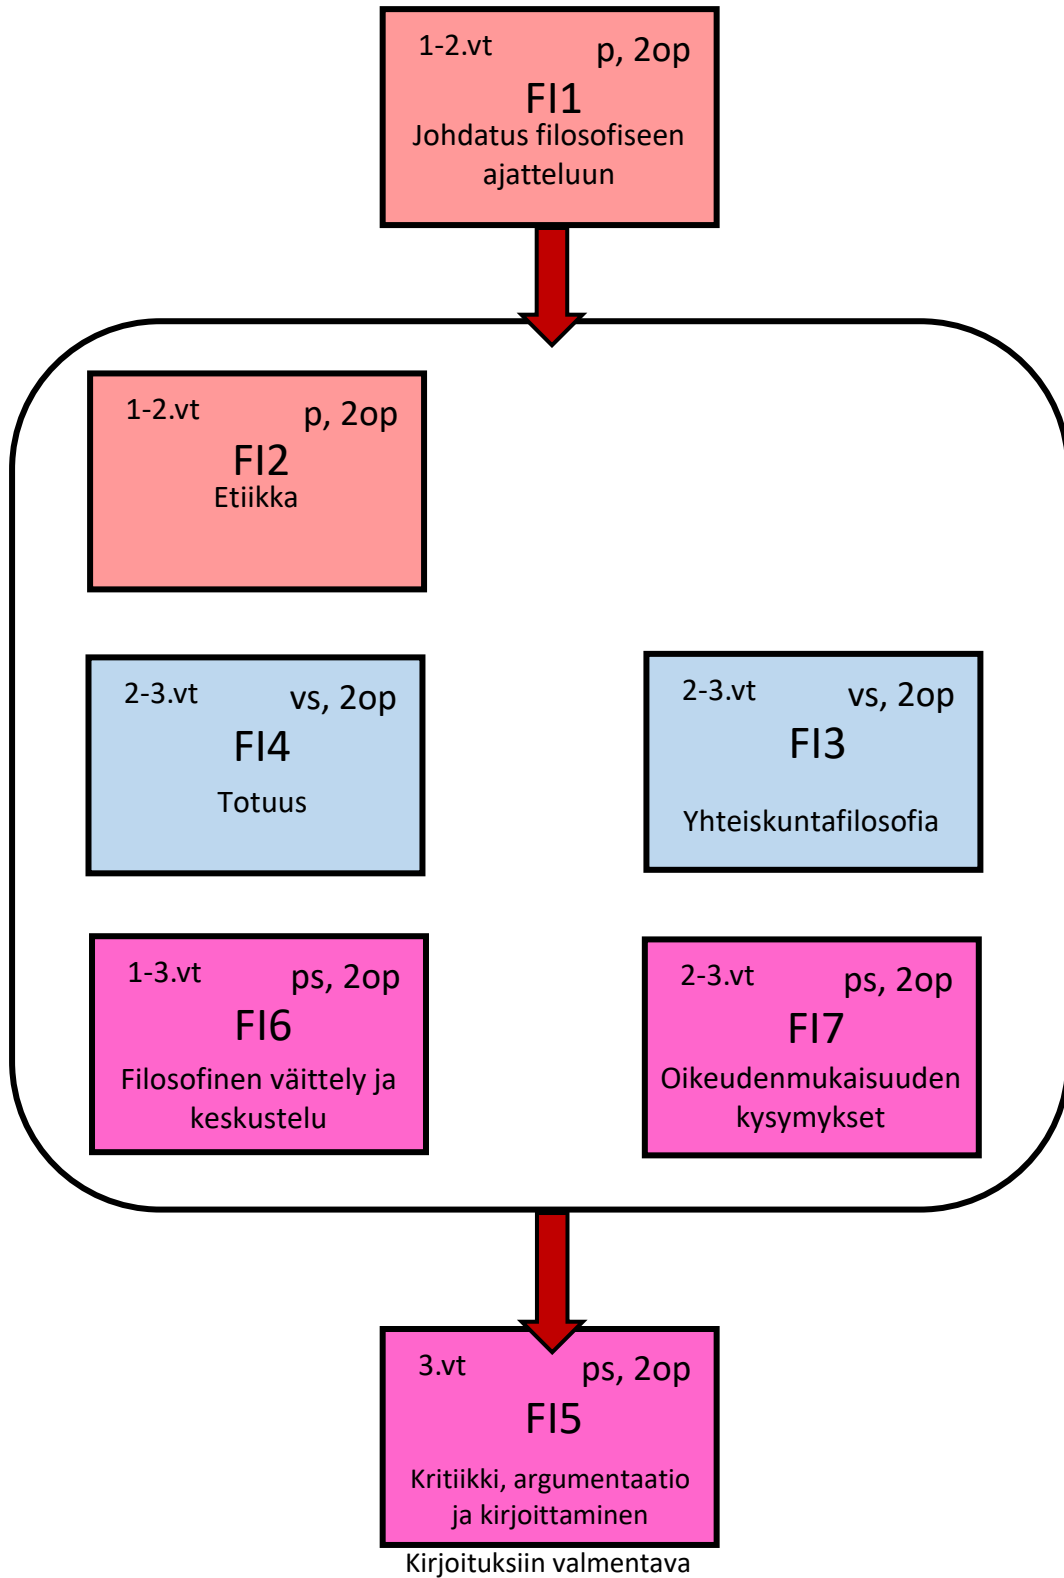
1-2.vt p, 2op
FI1
Johdatus filosofiseen ajatteluun

1-2.vt p, 2op
FI2
Etiikka

2-3.vt vs, 2op
FI4
Totuus

2-3.vt vs, 2op
FI3
Yhteiskuntafilosofia

1-3.vt ps, 2op
FI6
Filosofinen väittely ja keskustelu

2-3.vt ps, 2op
FI7
Oikeudenmukaisuuden kysymykset

3.vt ps, 2op
FI5
Kritiikki, argumentaatio ja kirjoittaminen

Kirjoituksiin valmentava